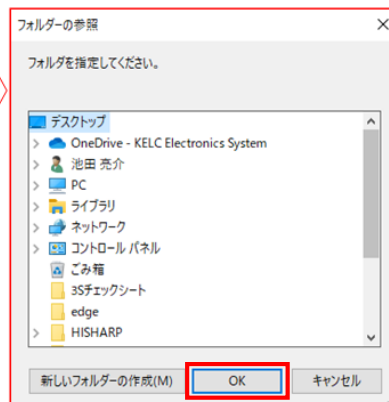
フォルダーの参照

フォルダを指定してください。

デスクトップ
OneDrive - KELC Electronics System
池田 亮介
PC
ライブラリ
ネットワーク
コントロール パネル
ごみ箱
3Sチェックシート
edge
HISHARP

新しいフォルダーの作成(M)
OK
キャンセル